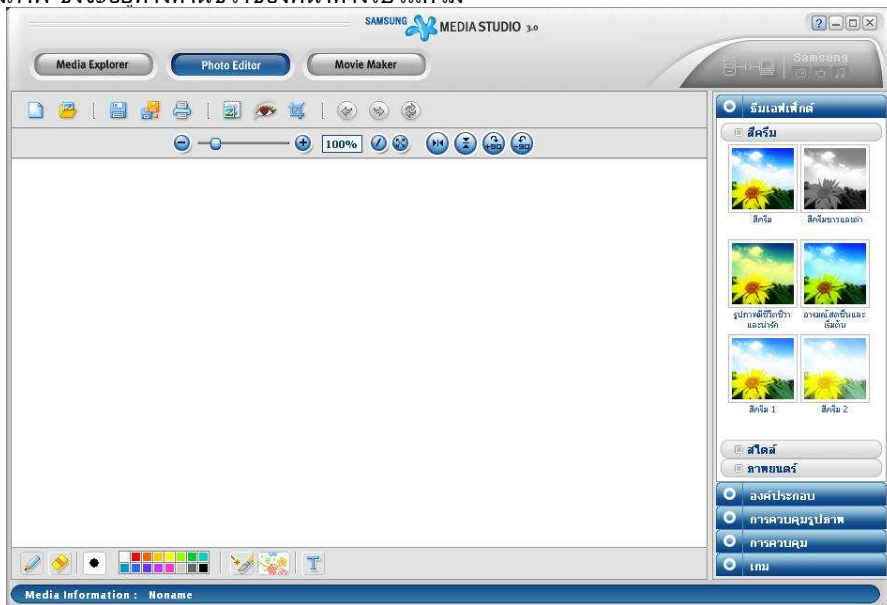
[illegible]

SAMSUNG MEDIA STUDIO 3.0

Media Explorer
Photo Editor
Movie Maker

100%

ธีมเอฟเฟ็กต์
สีครีม
สีครีม
สีครีมขาวและดำ
รูปภาพที่มีชีวิตชีวาและน่ารัก
อารมณ์สดชื่นและเย็นฉ่ำ
สีครีม 1
สีครีม 2
สไตล์
ภาพยนตร์
องค์ประกอบ
การควบคุมรูปภาพ
การควบคุม
เกม

T

Media Information : Noname